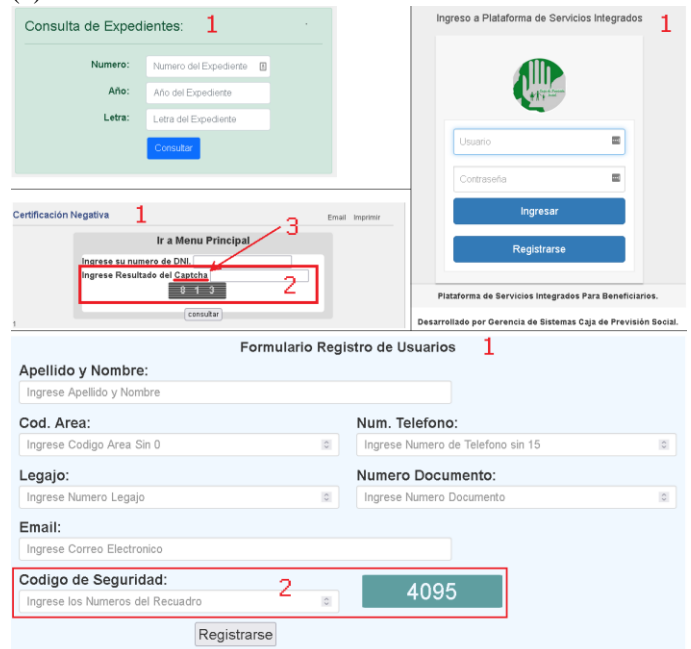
Consulta de Expedientes: 1

Numero: Numero del Expediente

Año: Año del Expediente

Letra: Letra del Expediente

Consultar

Ingreso a Plataforma de Servicios Integrados 1

Usuario

Contraseña

Ingresar

Registrarse

Plataforma de Servicios Integrados Para Beneficiarios.

Desarrollado por Gerencia de Sistemas Caja de Previsión Social.

Certificación Negativa 1

Email Imprimir

Ir a Menu Principal

3

Ingrese su numero de DNI.

Ingrese Resultado del Captcha

2

0 1 3

consultar

Formulario Registro de Usuarios 1

Apellido y Nombre:

Ingrese Apellido y Nombre

Cod. Area:

Ingrese Codigo Area Sin 0

Num. Telefono:

Ingrese Numero de Telefono sin 15

Legajo:

Ingrese Numero Legajo

Numero Documento:

Ingrese Numero Documento

Email:

Ingrese Correo Electronico

Codigo de Seguridad:

Ingrese los Numeros del Recuadro

2

4095

Registrarse